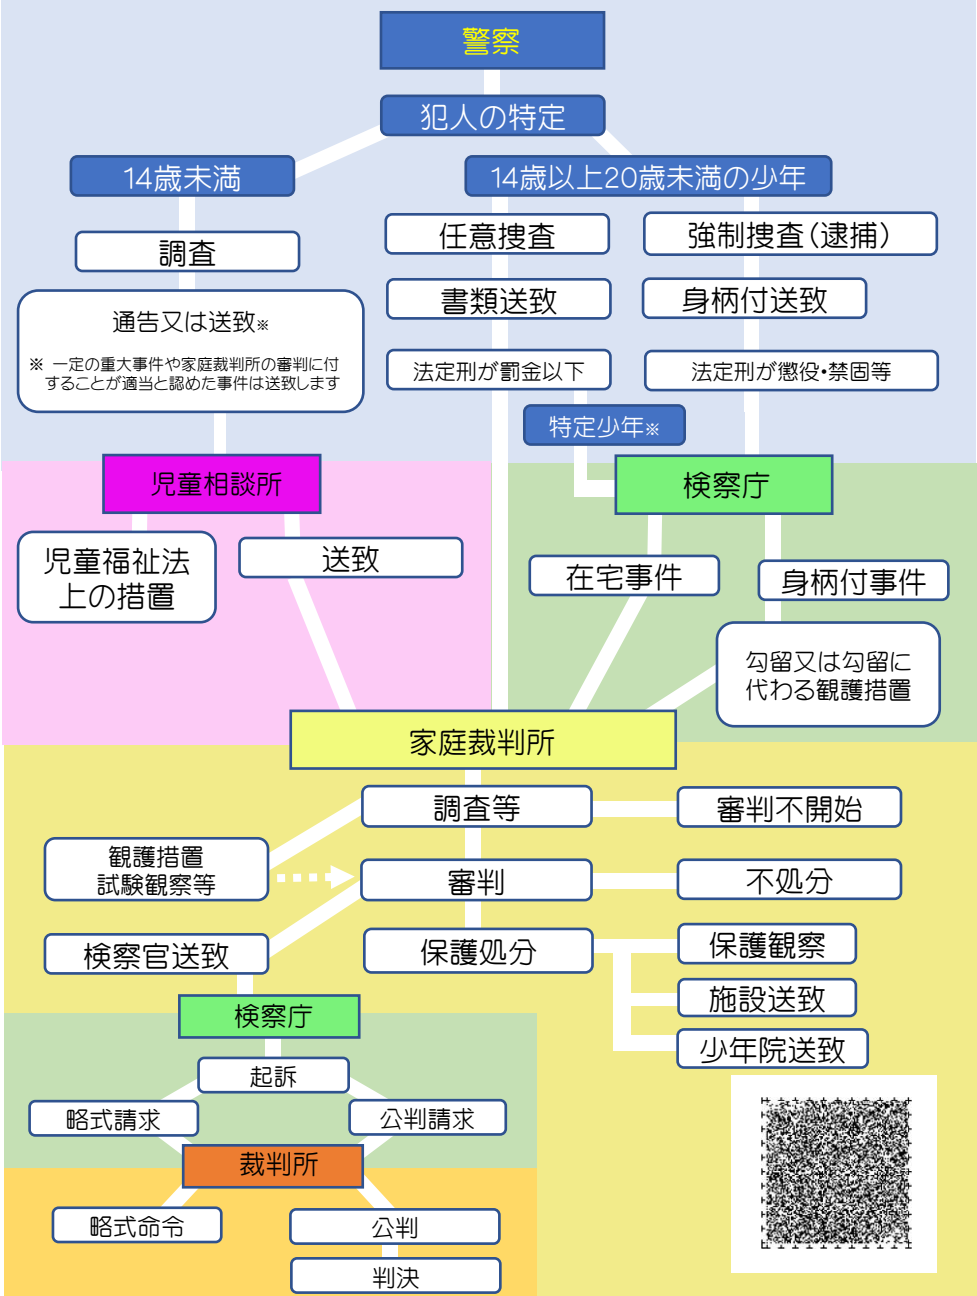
警察

犯人の特定

14歳未満

14歳以上20歳未満の少年

調査

任意捜査

強制捜査（逮捕）

通告又は送致※

※ 一定の重大事件や家庭裁判所の審判に付することが適当と認めた事件は送致します

書類送致

身柄付送致

法定刑が罰金以下

法定刑が懲役・禁固等

特定少年※

児童相談所

検察庁

児童福祉法上の措置

送致

在宅事件

身柄付事件

勾留又は勾留に代わる観護措置

家庭裁判所

調査等

審判不開始

観護措置
試験観察等

審判

不処分

検察官送致

保護処分

保護観察

施設送致

少年院送致

検察庁

起訴

略式請求

公判請求

裁判所

略式命令

公判

判決